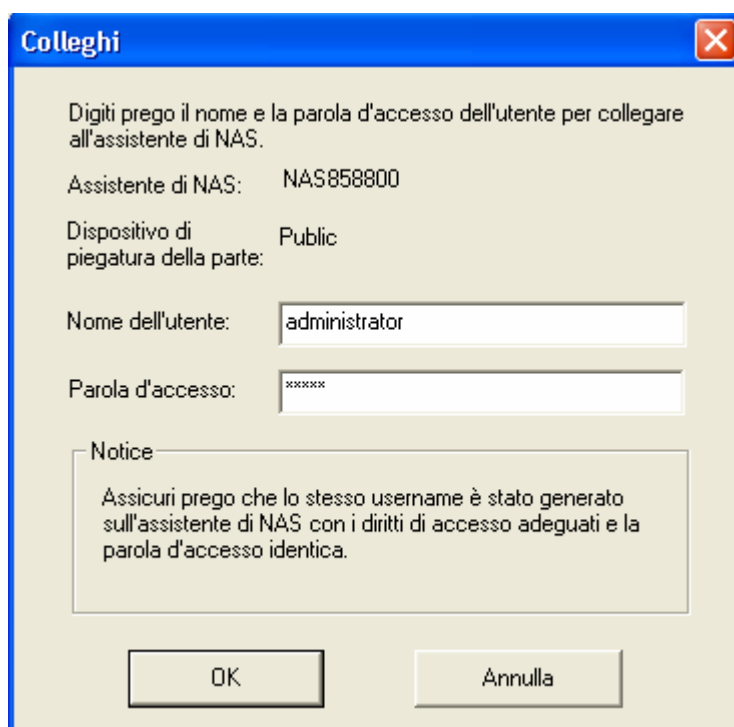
Colleghi

Digiti prego il nome e la parola d'accesso dell'utente per collegare all'assistente di NAS.

Assistente di NAS: NAS858800

Dispositivo di piegatura della parte: Public

Nome dell'utente: administrator

Parola d'accesso: *****

Notice

Assicuri prego che lo stesso username è stato generato sull'assistente di NAS con i diritti di accesso adeguati e la parola d'accesso identica.

OK

Annulla